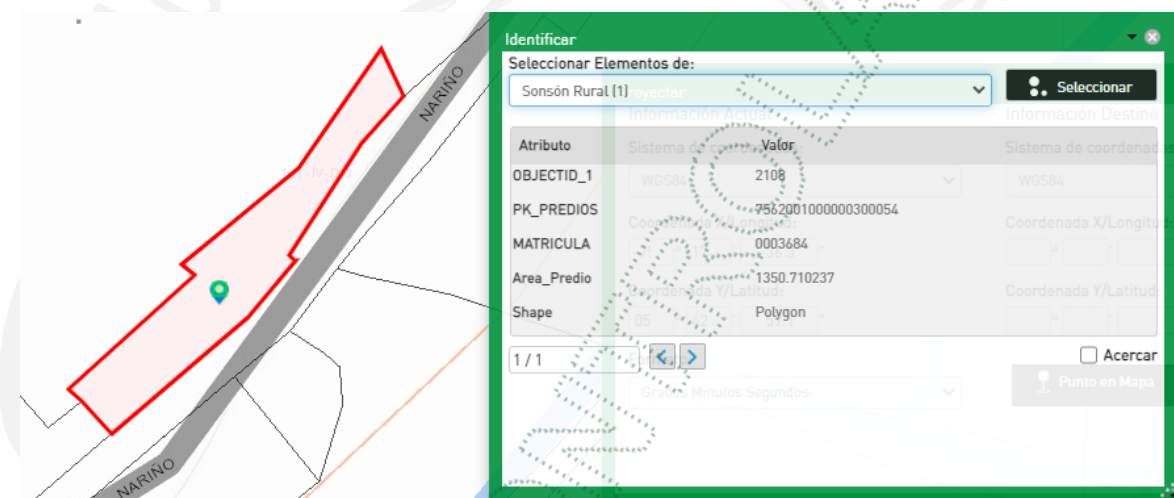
NARIÑO

NARIÑO

Identificar

Seleccionar Elementos de:

Sonsón Rural (1)

Seleccionar

Proyectar

Información Actual

Información Destino

Sistema de coordenadas

Sistema de coordenadas

WGS84

WGS84

Coordenada X/Longitud

Coordenada Y/Latitud:

Coordenada Y/Latitud

05

Grados Minutos Segundos

Punto en Mapa

| Atributo | Valor |
|---|---|
| OBJECTID_1 | 2108 |
| PK_PREDIOS | 7562001000000300054 |
| MATRICULA | 0003684 |
| Area_Predio | 1350.710237 |
| Shape | Polygon |

1 / 1

Acercar